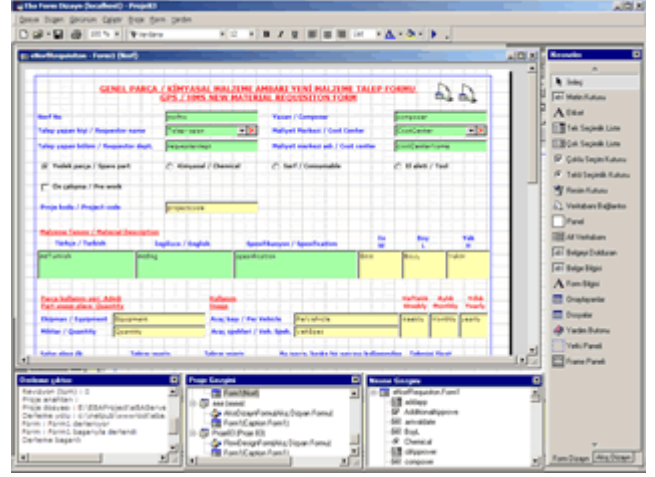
Ebe Form Dizayn (localhost) - Proje03

Dosya Düzen Görünüm Çalıştır Proje Form Yardım

100 % Verdana 12 B I U 1M

eNsefRequisition - Form1 (Nsef)

GENEL PARÇA / KİMYASAL MALZEME AMBARI YENİ MALZEME TALEP FORMU
GPS / SIMS NEW MATERIAL REQUISITION FORM

Nsef No | nsefno | Yazan / Composer | composer
Talep yapan kişi / Requestor name | Talep-isten | Maliyet Merkezi / Cost Center | CostCenter
Talep yapan bölüm / Requestor dept. | requestordept | Maliyet merkezi adı / Cost center | CostCentername

Yedek parça / Spare part | Kimyasal / Chemical | Sarf / Consumable | El aleti / Tool

Ön çalışma / Pre work

Proje kodu / Project code | projectcode

Malzeme Tanımı / Material Description
Türkçe / Turkish | İngilizce / English | Spesifikasyon / Specification | Ad / M | Boy / L | Yük / H
defTurkish | desEng | specification | Ben | BoyL | Yukm

Parça kullanım yeri, Adedi / Part usage place, Quantity | Kullanım Oranı / Usage | Haftalık Weekly | Aylık Monthly | Yıllık Yearly
Ekipman / Equipment | Equipment | Araç kayı / Per Vehicle | PerVehicle | Weekly | Monthly | Yearly
Miktar / Quantity | Quantity | Araç spekleri / Veh. Spek. | VehSpec

Satın alma ilk | Talep yapan | Talep yapan | Ne yapıldı ...

Derleme çıktısı
Revizyon (SpHt) : 0
Proje anahtarı :
Proje dosyası : E:\EBA\Project\eBA\Derive
Derleme yolu : c:\inetpub\wwwroot\eBA
Form : Form1 derleniyor
Form : Form1 başarıyla derlendi
Derleme başarılı

Proje Gezgini
Form1(Nsef)
eea (www)
AkisDizaynFormuAkis(Dosyan Formu)
FlowDesign(Caption Form1)
Proje03 (Proje 03)
FlowDesignForm(Akış(Dosyan Formu)
Form1(Caption Form1)

Nesne Gezgini
eNsefRequisition.Form1
addapp
Additionalapprove
amvidate
Bout
Chemical
cbtapprove
composer

Nesneler
İmleç
Metin Kutusu
Etiket
Tek Seçimlik Liste
Çok Seçimlik Liste
Çoklu Seçim Kutusu
Tekli Seçim Kutusu
Resim Kutusu
Veritabanı Bağlantısı
Panel
Alt Veritabanı
Belgeyi Doldurun
Belge Bilgisi
Form Bilgisi
Onaylayanlar
Dosyalar
Yardım Butonu
Yetki Paneli
Frame Paneli

Form Dizayn | Akış Dizaynı